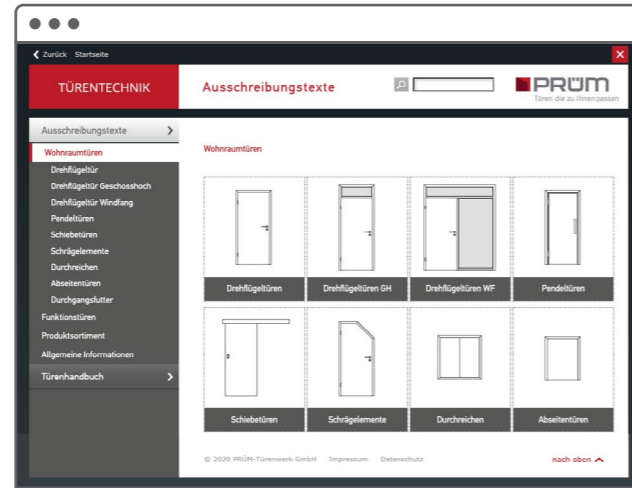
Zurück Startseite

TÜRENTECHNIK

Ausschreibungstexte

PRÜM
Türen die zu Ihnen passen

Ausschreibungstexte
Wohnraumtüren
Drehflügeltür
Drehflügeltür Geschosshoch
Drehflügeltür Windfang
Pendeltüren
Schiebetüren
Schrägelemente
Durchreichen
Abseitentüren
Durchgangsfutter
Funktionstüren
Produktsortiment
Allgemeine Informationen
Türenhandbuch

Wohnraumtüren

Drehflügeltüren
Drehflügeltüren GH
Drehflügeltüren WF
Pendeltüren
Schiebetüren
Schrägelemente
Durchreichen
Abseitentüren

© 2020 PRÜM-Türenwerk GmbH Impressum Datenschutz

nach oben